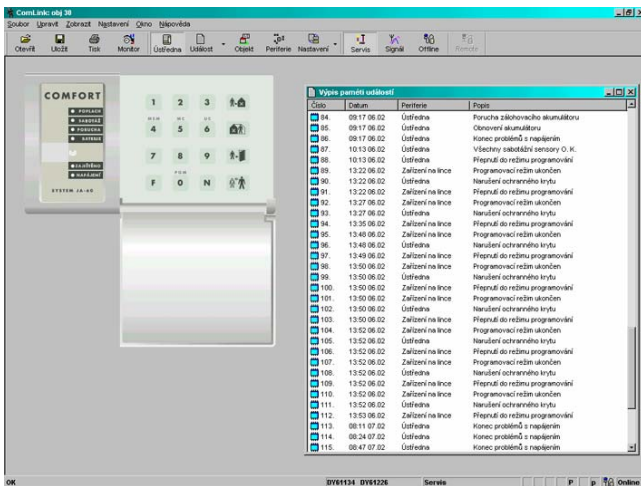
ComLink: obj 30

Soubor Upravit Zobrazit Nastavení Okno Nápověda

Otevřít Uložit Tisk Monitor Ústředna Událost Objekt Periferie Nastavení Servis Signál Offline Remote

COMFORT

POPLACH
SABOTÁŽ
PORUCHA
BATERIE

ZAJIŠTĚNO
NASTAVENÍ

SYSTEM JA-60

1 2 3
4 5 6
7 8 9
F 0 N

Výpis paměti událostí

| Číslo | Datum | Periferie | Popis |
|---|---|---|---|
| 84. | 09:17 06.02 | Ústředna | Porucha záložního akumulátoru |
| 85. | 09:17 06.02 | Ústředna | Obnovení akumulátoru |
| 86. | 09:17 06.02 | Ústředna | Konec problémů s napájením |
| 87. | 10:13 06.02 | Ústředna | Všechny sabotážní sensory O. K. |
| 88. | 10:13 06.02 | Ústředna | Přepnutí do režimu programování |
| 89. | 13:22 06.02 | Zařízení na lince | Programovací režim ukončen |
| 90. | 13:22 06.02 | Ústředna | Narušení ochranného krytu |
| 91. | 13:22 06.02 | Zařízení na lince | Přepnutí do režimu programování |
| 92. | 13:27 06.02 | Zařízení na lince | Programovací režim ukončen |
| 93. | 13:27 06.02 | Ústředna | Narušení ochranného krytu |
| 94. | 13:35 06.02 | Zařízení na lince | Přepnutí do režimu programování |
| 95. | 13:48 06.02 | Zařízení na lince | Programovací režim ukončen |
| 96. | 13:48 06.02 | Ústředna | Narušení ochranného krytu |
| 97. | 13:49 06.02 | Zařízení na lince | Přepnutí do režimu programování |
| 98. | 13:50 06.02 | Zařízení na lince | Programovací režim ukončen |
| 99. | 13:50 06.02 | Ústředna | Narušení ochranného krytu |
| 100. | 13:50 06.02 | Zařízení na lince | Přepnutí do režimu programování |
| 101. | 13:50 06.02 | Zařízení na lince | Programovací režim ukončen |
| 102. | 13:50 06.02 | Ústředna | Narušení ochranného krytu |
| 103. | 13:50 06.02 | Zařízení na lince | Přepnutí do režimu programování |
| 104. | 13:52 06.02 | Zařízení na lince | Programovací režim ukončen |
| 105. | 13:52 06.02 | Ústředna | Narušení ochranného krytu |
| 106. | 13:52 06.02 | Zařízení na lince | Přepnutí do režimu programování |
| 107. | 13:52 06.02 | Zařízení na lince | Programovací režim ukončen |
| 108. | 13:52 06.02 | Ústředna | Narušení ochranného krytu |
| 109. | 13:52 06.02 | Zařízení na lince | Přepnutí do režimu programování |
| 110. | 13:52 06.02 | Zařízení na lince | Programovací režim ukončen |
| 111. | 13:52 06.02 | Ústředna | Narušení ochranného krytu |
| 112. | 13:53 06.02 | Zařízení na lince | Přepnutí do režimu programování |
| 113. | 08:11 07.02 | Ústředna | Konec problémů s napájením |
| 114. | 08:24 07.02 | Ústředna | Konec problémů s napájením |
| 115. | 08:47 07.02 | Ústředna | Konec problémů s napájením |

OK DY61134 DY61226 Servis P p Online